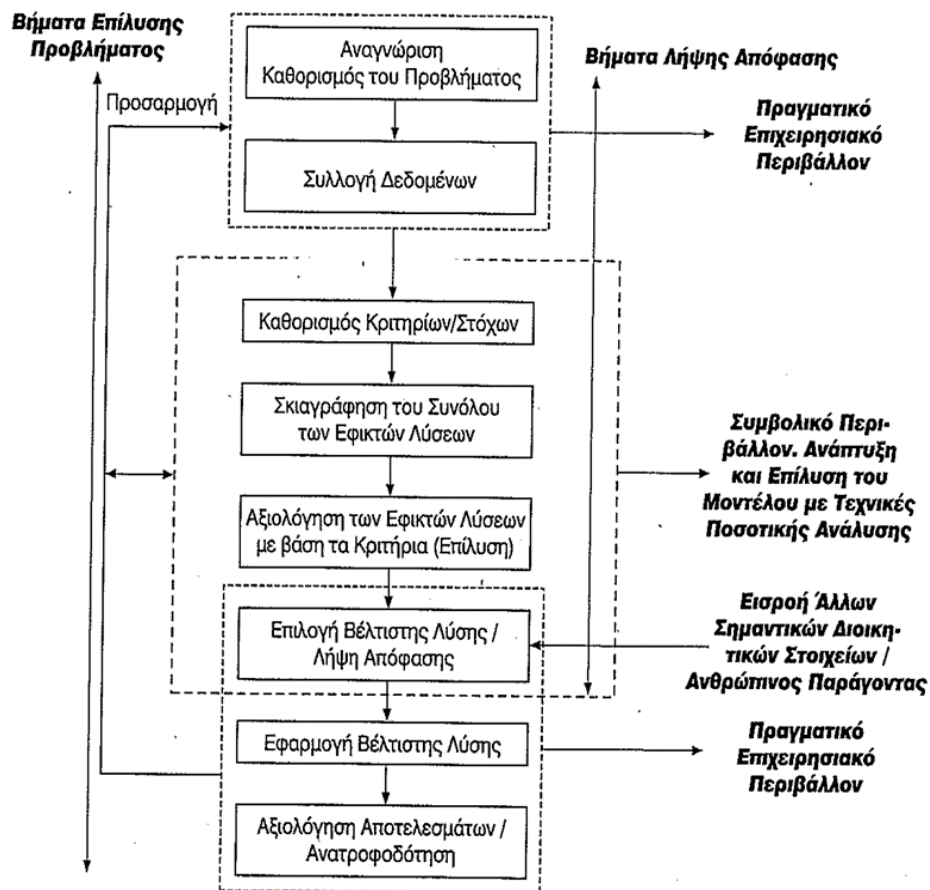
Βήματα Επίλυσης Προβλήματος

Προσαρμογή

Αναγνώριση Καθορισμός του Προβλήματος

Συλλογή Δεδομένων

Βήματα Λήψης Απόφασης

Πραγματικό Επιχειρησιακό Περιβάλλον

Καθορισμός Κριτηρίων/Στόχων

Σκιαγράφηση του Συνόλου των Εφικτών Λύσεων

Αξιολόγηση των Εφικτών Λύσεων με βάση τα Κριτήρια (Επίλυση)

Συμβολικό Περιβάλλον. Ανάπτυξη και Επίλυση του Μοντέλου με Τεχνικές Ποσοτικής Ανάλυσης

Επιλογή Βέλτιστης Λύσης / Λήψη Απόφασης

Εισροή Άλλων Σημαντικών Διοικητικών Στοιχείων / Ανθρώπινος Παράγοντας

Εφαρμογή Βέλτιστης Λύσης

Πραγματικό Επιχειρησιακό Περιβάλλον

Αξιολόγηση Αποτελεσμάτων / Ανατροφοδότηση